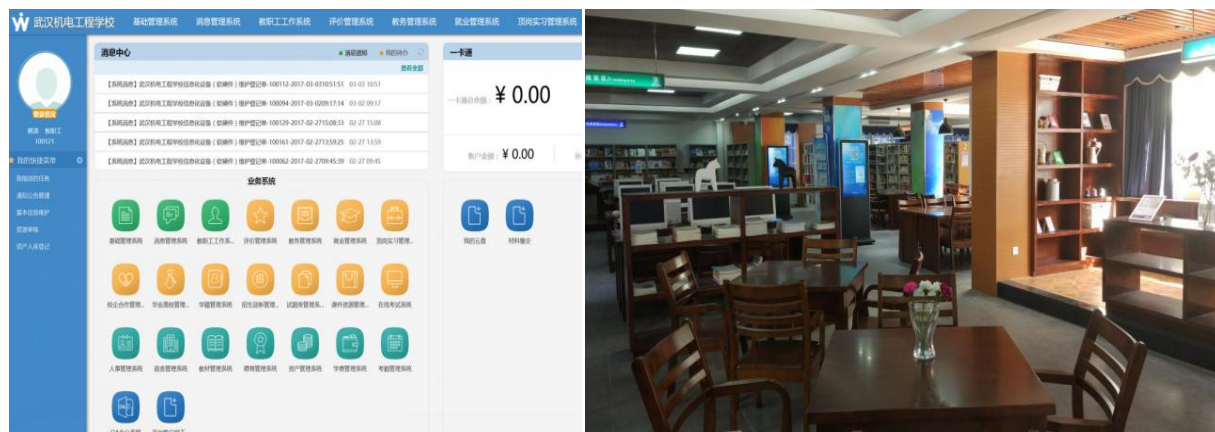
武汉机电工程学校 基础管理系统 消息管理系统 教职工工作系统 评价管理系统 教务管理系统 就业管理系统 顶岗实习管理系统

登录信息

概请 教职工
100121

我的快捷菜单

我发起的任务
通知公告管理
基本信息维护
资源审核
资产入库登记

消息中心
通知通知 我的待办
更多全部

【系统消息】武汉机电工程学校信息化设备（软硬件）维护登记单-100112-2017-03-03 10:51:51 03-03 10:51
【系统消息】武汉机电工程学校信息化设备（软硬件）维护登记单-100094-2017-03-02 09:17:14 03-02 09:17
【系统消息】武汉机电工程学校信息化设备（软硬件）维护登记单-100129-2017-02-27 15:08:33 02-27 15:08
【系统消息】武汉机电工程学校信息化设备（软硬件）维护登记单-100161-2017-02-27 13:59:25 02-27 13:59
【系统消息】武汉机电工程学校信息化设备（软硬件）维护登记单-100062-2017-02-27 09:45:39 02-27 09:45

一卡通
一卡通余额：¥ 0.00
账户余额：¥ 0.00

业务系统
基础管理系统 消息管理系统 教职工工作系... 评价管理系统 教务管理系统 就业管理系统 顶岗实习管理...
校企合作管理... 毕业离校管理... 学籍管理系统 招生目标管理... 试题库管理系... 课件资源管理... 在线考试系统
人事管理系统 宿舍管理系统 教材管理系统 德育管理系统 资产管理系统 学费管理系统 考勤管理系统
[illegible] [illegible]

我的云盘 材料提交